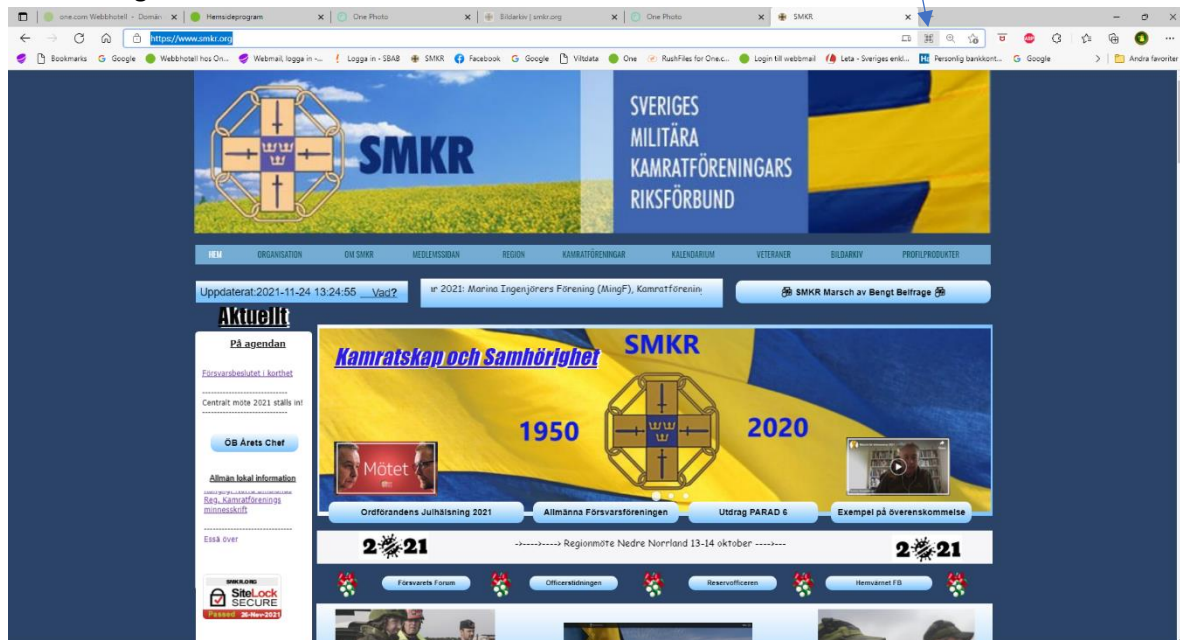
one.com Webbhotell - Domän | Hemsideprogram | One Photo | Bildarkiv | smkr.org | One Photo | SMKR

https://www.smkr.org

Bookmarks Google Webbhotell hos On... Webmail, logga in -... Logga in - SBAB SMKR Facebook Google Viltdata One RushFiles for One.c... Login till webbmail Leta - Sveriges enkl... Personlig bankkont... Google Andra favoriter

SMKR

SVERIGES MILITÄRA KAMRATFÖRENINGARS RIKSFÖRBUND

HEM ORGANISATION OM SMKR MEDLEMSSIDAN REGION KAMRATFÖRENINGAR KALENDARIUM VETERANER BILDARKIV PROFILPRODUKTER

Uppdaterat:2021-11-24 13:24:55 Vad?

ir 2021: Marina Ingenjörers Förening (MingF), Kamratförenin

SMKR Marsch av Bengt Belfrage

Aktuellt

På agendan

Försvarsbeslutet i korthet

Centralt möte 2021 ställs in!

ÖB Årets Chef

Allmän lokal information

Reg. Kamratförenings minnesskrift

Essä över

SMKR.ORG SiteLock SECURE Passed 26-Nov-2021

Kamratskap och Samhörighet

SMKR

1950 2020

Mötet

Ordförandens Julhälsning 2021

Allmänna Försvarsföreningen

Utdrag PARAD 6

Exempel på överenskommelse

2021 -----> Regionmöte Nedre Norrland 13-14 oktober -----> 2021

Försvarets Forum Officerstidningen Reservofficeren Hemvärnet FB